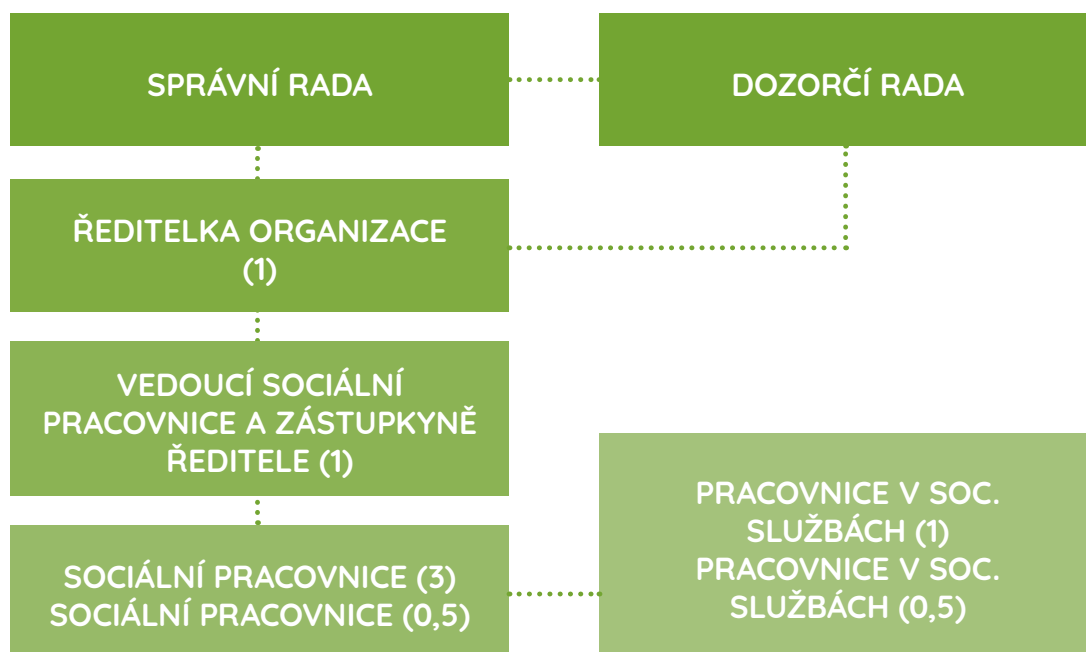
SPRÁVNÍ RADA

DOZORČÍ RADA

ŘEDITELKA ORGANIZACE (1)

VEDOUCÍ SOCIÁLNÍ PRACOVNICE A ZÁSTUPKYNĚ ŘEDITELE (1)

SOCIÁLNÍ PRACOVNICE (3)
SOCIÁLNÍ PRACOVNICE (0,5)

PRACOVNICE V SOC. SLUŽBÁCH (1)
PRACOVNICE V SOC. SLUŽBÁCH (0,5)